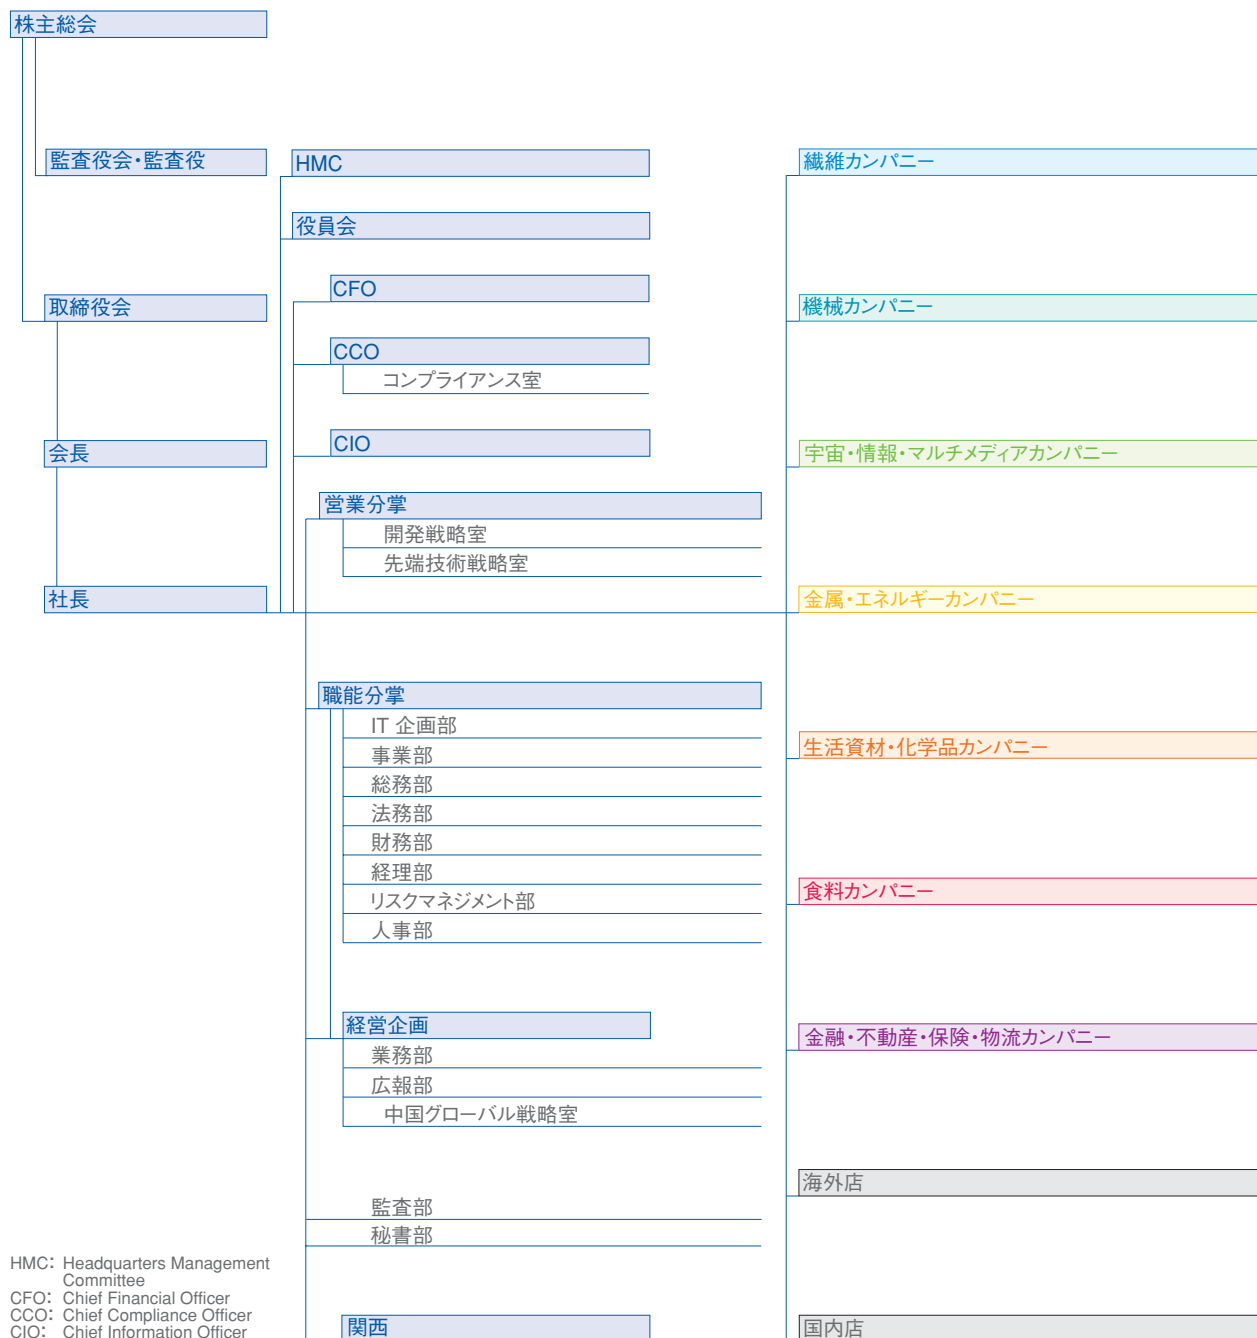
株主総会

監査役会・監査役

取締役会

会長

社長

HMC

役員会

CFO

CCO

コンプライアンス室

CIO

営業分掌

開発戦略室

先端技術戦略室

職能分掌

IT 企画部

事業部

総務部

法務部

財務部

経理部

リスクマネジメント部

人事部

経営企画

業務部

広報部

中国グローバル戦略室

監査部

秘書部

関西

繊維カンパニー

機械カンパニー

宇宙・情報・マルチメディアカンパニー

金属・エネルギーカンパニー

生活資材・化学品カンパニー

食料カンパニー

金融・不動産・保険・物流カンパニー

海外店

国内店

HMC: Headquarters Management Committee
CFO: Chief Financial Officer
CCO: Chief Compliance Officer
CIO: Chief Information Officer